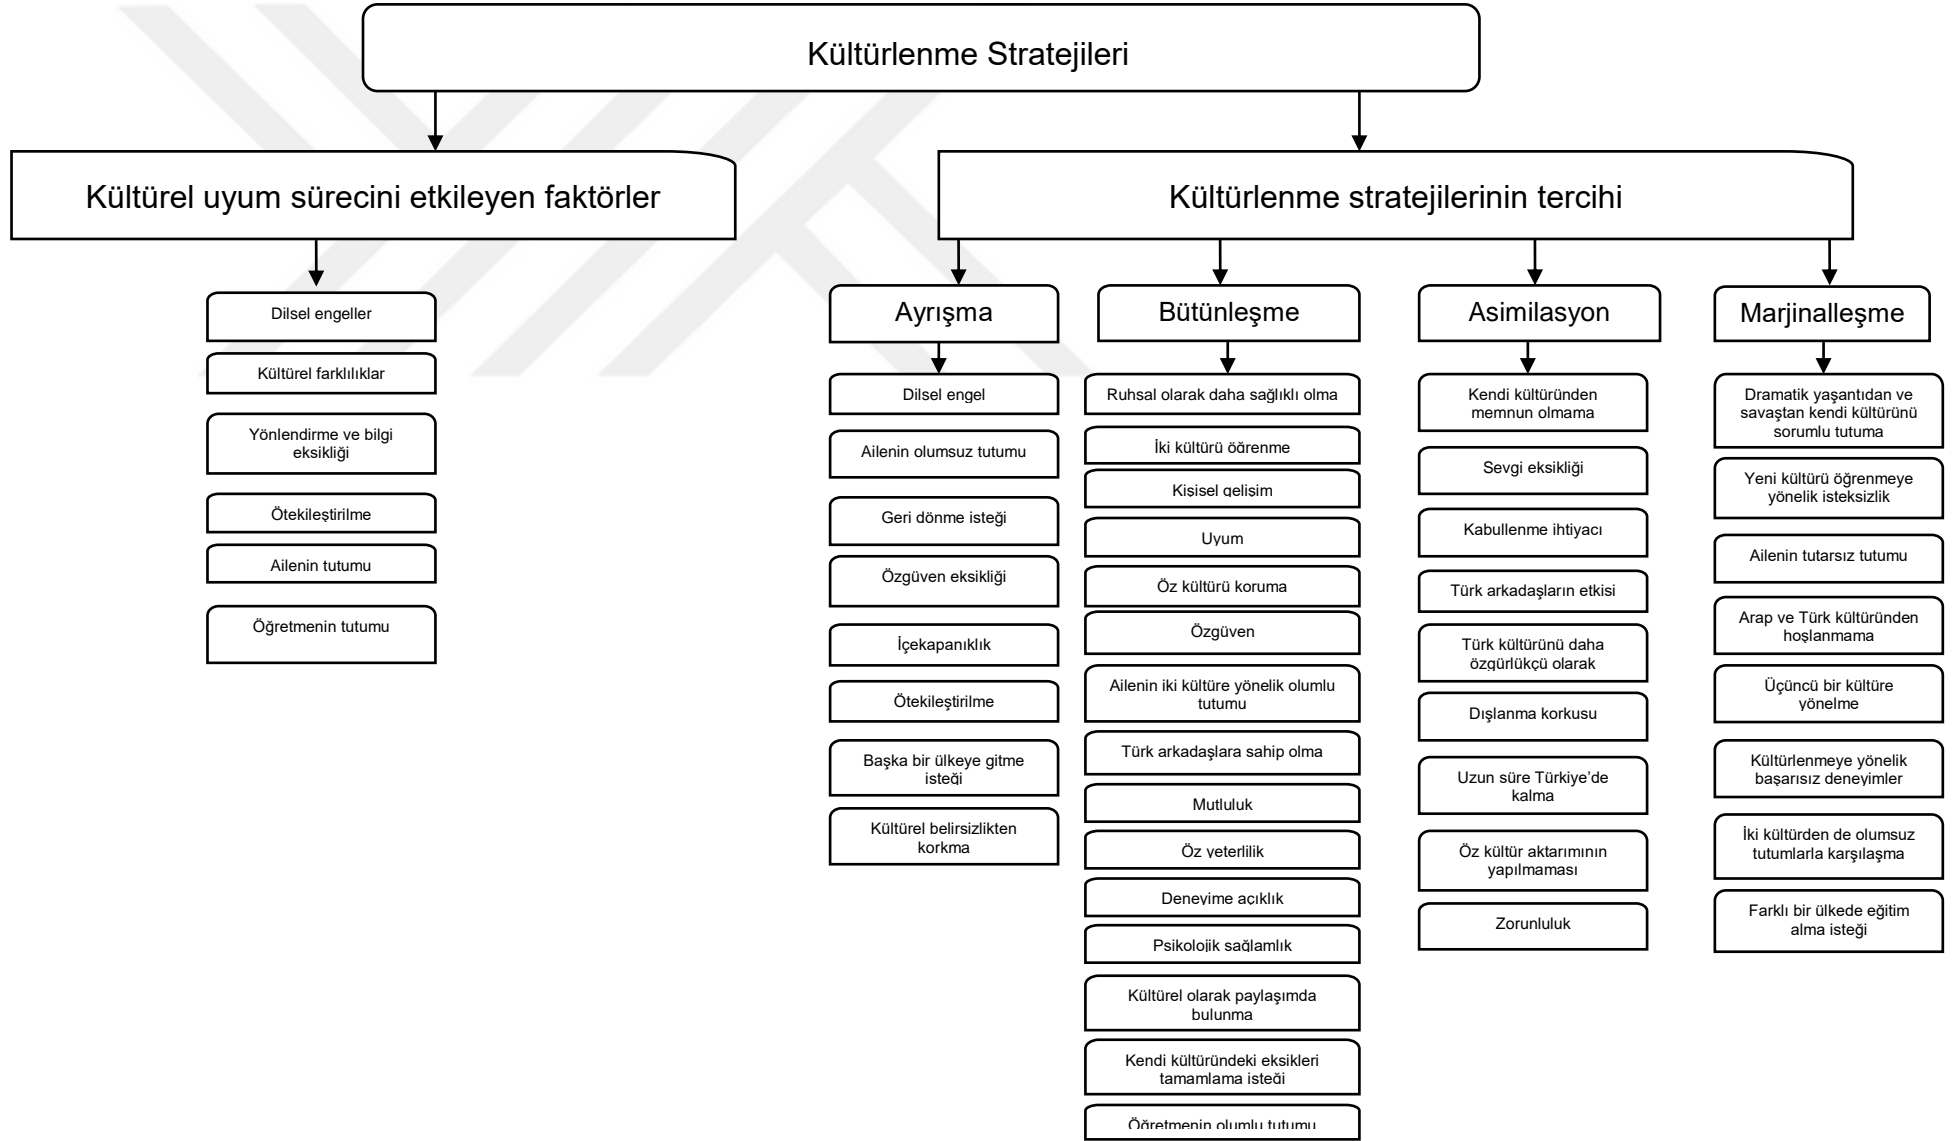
Kültürlenme Stratejileri

Kültürel uyum sürecini etkileyen faktörler

Dilsel engeller

Kültürel farklılıklar

Yönlendirme ve bilgi eksikliği

Ötekileştirilme

Ailenin tutumu

Öğretmenin tutumu

Kültürlenme stratejilerinin tercihi

Ayrışma

Dilsel engel

Ailenin olumsuz tutumu

Geri dönme isteği

Özgüven eksikliği

İçekapanıklık

Ötekileştirilme

Başka bir ülkeye gitme isteği

Kültürel belirsizlikten korkma

Bütünleşme

Ruhsal olarak daha sağlıklı olma

İki kültürü öğrenme

Kişisel gelişim

Uyum

Öz kültürü koruma

Özgüven

Ailenin iki kültüre yönelik olumlu tutumu

Türk arkadaşlara sahip olma

Mutluluk

Öz yeterlilik

Deneyime açıklık

Psikolojik sağlamlık

Kültürel olarak paylaşımda bulunma

Kendi kültüründeki eksikleri tamamlama isteği

Öğretmenin olumlu tutumu

Asimilasyon

Kendi kültüründen memnun olmama

Sevgi eksikliği

Kabullenme ihtiyacı

Türk arkadaşların etkisi

Türk kültürünü daha özgürlükçü olarak

Dışlanma korkusu

Uzun süre Türkiye'de kalma

Öz kültür aktarımının yapılmaması

Zorunluluk

Marjinalleşme

Dramatik yaşantıdan ve savaştan kendi kültürünü sorumlu tutuma

Yeni kültürü öğrenmeye yönelik isteksizlik

Ailenin tutarsız tutumu

Arap ve Türk kültüründen hoşlanmama

Üçüncü bir kültüre yönelme

Kültürlenmeye yönelik başarısız deneyimler

İki kültürden de olumsuz tutumlarla karşılaşma

Farklı bir ülkede eğitim alma isteği